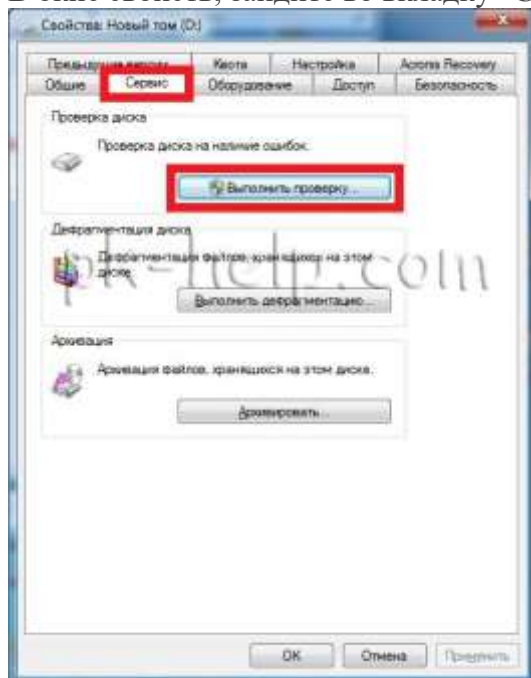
В окне свойств, зайдите во вкладку "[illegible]

Свойства: Новый том (D:)

Предыдущие версии | Квота | Настройка | Acronis Recovery
Общие | Сервис | Оборудование | Доступ | Безопасность

Проверка диска

Проверка диска на наличие ошибок.

Выполнить проверку...

Дефрагментация диска

Дефрагментация файлов, хранящихся на этом диске.

Выполнить дефрагментацию...

Архивация

Архивация файлов, хранящихся на этом диске.

Архивировать...

pk-help.com

OK | Отмена | Применить